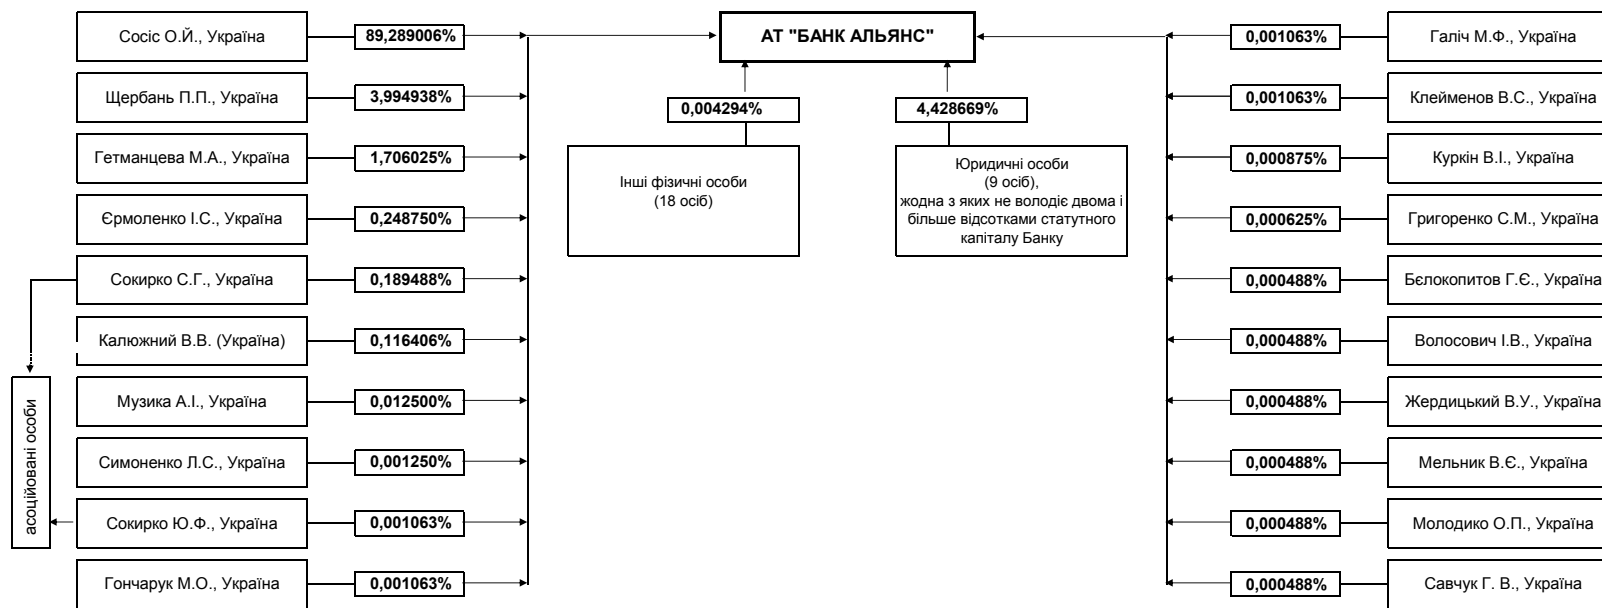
Сосіс О.Й., Україна
89,289006%

Щербань П.П., Україна
3,994938%

Гетманцева М.А., Україна
1,706025%

Єрмоленко І.С., Україна
0,248750%

Сокирко С.Г., Україна
0,189488%

Калюжний В.В. (Україна)
0,116406%

Музика А.І., Україна
0,012500%

Симоненко Л.С., Україна
0,001250%

Сокирко Ю.Ф., Україна
0,001063%

Гончарук М.О., Україна
0,001063%

асоційовані особи

АТ "БАНК АЛЬЯНС"

0,004294%
Інші фізичні особи (18 осіб)

4,428669%
Юридичні особи (9 осіб), жодна з яких не володіє двома і більше відсотками статутного капіталу Банку

0,001063%
Галіч М.Ф., Україна

0,001063%
Клейменов В.С., Україна

0,000875%
Куркін В.І., Україна

0,000625%
Григоренко С.М., Україна

0,000488%
Бєлокопитов Г.Є., Україна

0,000488%
Волосович І.В., Україна

0,000488%
Жердицький В.У., Україна

0,000488%
Мельник В.Є., Україна

0,000488%
Молодико О.П., Україна

0,000488%
Савчук Г. В., Україна